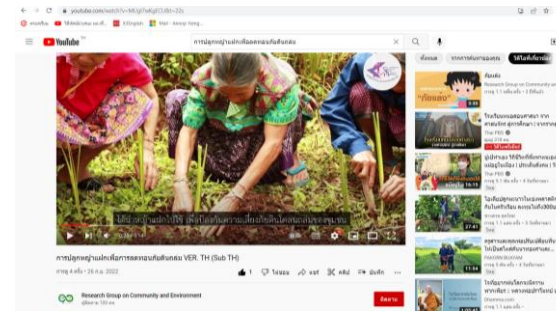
youtube.com/watch?v=MUgTwKgECdM=22s

YouTube

การปลูกหญ้าแฝกเพื่อการคอนกับดินถล่ม

การปลูกหญ้าแฝกเพื่อการดอนกับดินถล่ม VER. TH (Sub TH)

การดู 4 ครั้ง • 26 ก.ย. 2022

1

ไม่ชอบ

แชร์

คลิป

บันทึก

Research Group on Community and Environment

สมัคร

ทั้งหมด

รายการสำหรับคุณ

ได้โหลดเมื่อเร็วๆนี้

Research Group on Community and Environment

Thai PBS

Thai PBS

Thai PBS

27:43

11:58

16:15

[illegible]